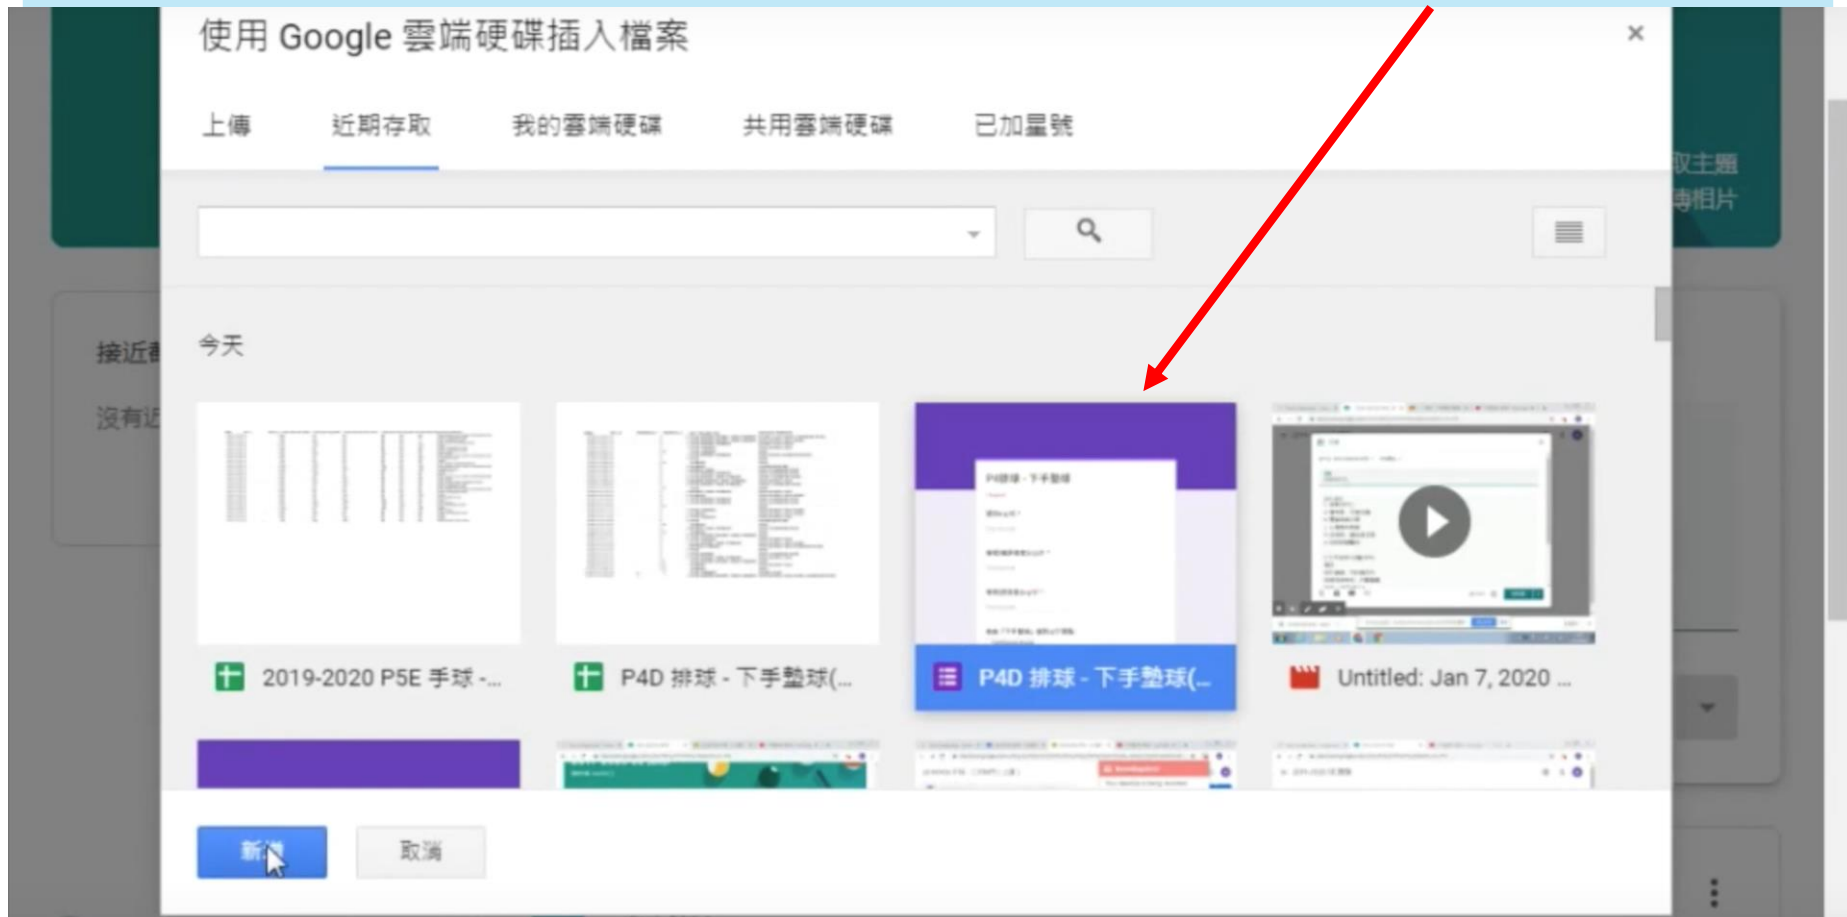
使用 Google 雲端硬碟插入檔案

上傳　近期存取　我的雲端硬碟　共用雲端硬碟　已加星號

今天

2019-2020 P5E 手球 -...

P4D 排球 - 下手墊球(...

P4D 排球 - 下手墊球(...

Untitled: Jan 7, 2020 ...

新增　取消

接近者

沒有近

取主題

傳相片